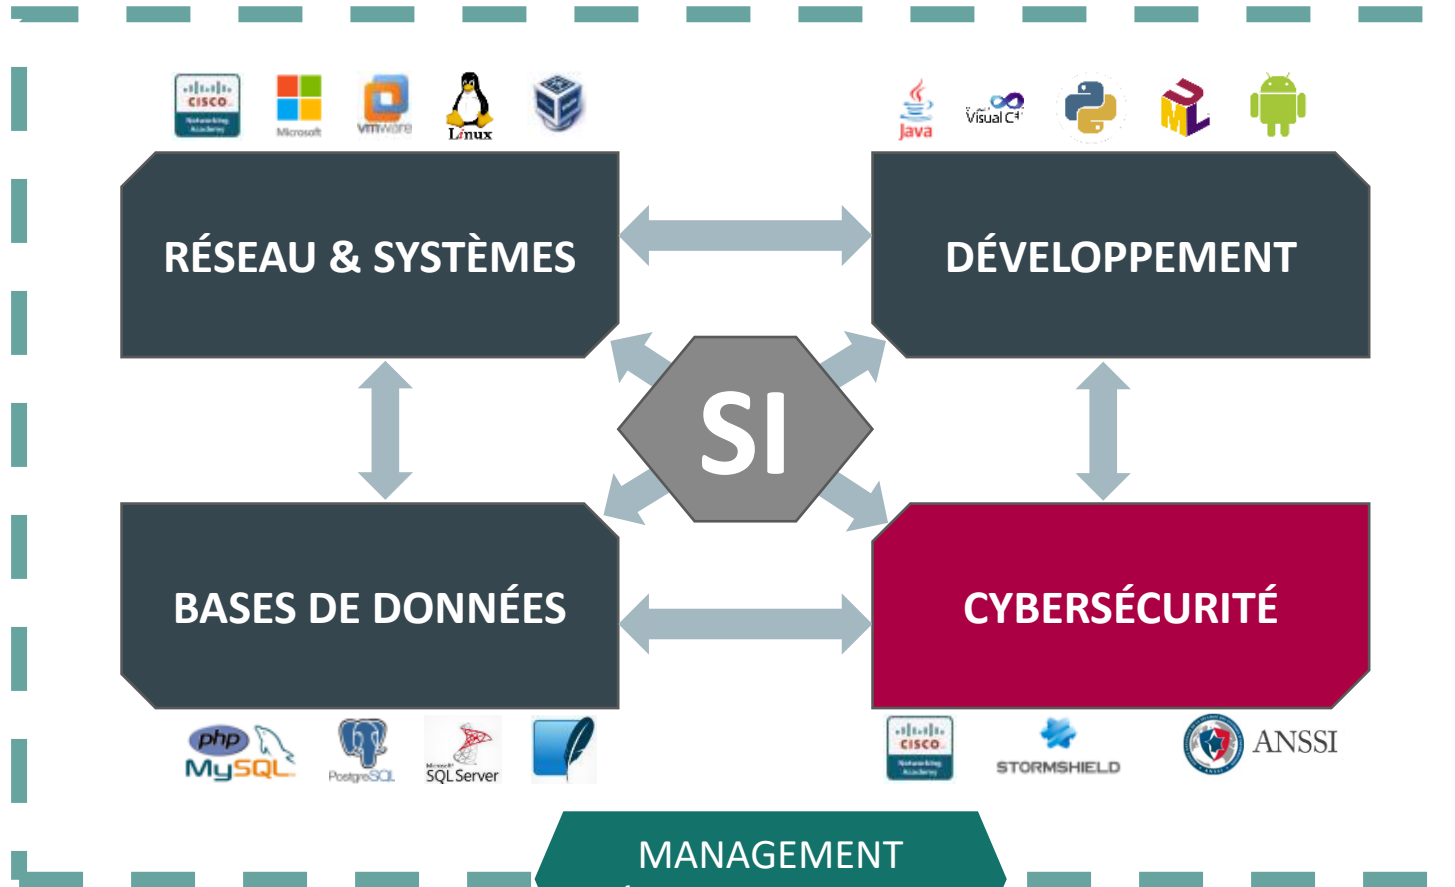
CISCO Networking Academy
Microsoft
vmware
Linux

Java
Visual C#

RÉSEAU & SYSTÈMES

DÉVELOPPEMENT

SI

BASES DE DONNÉES

CYBERSÉCURITÉ

php
MySQL
PostgreSQL
Microsoft SQL Server

CISCO Networking Academy
STORMSHIELD
ANSSI

MANAGEMENT